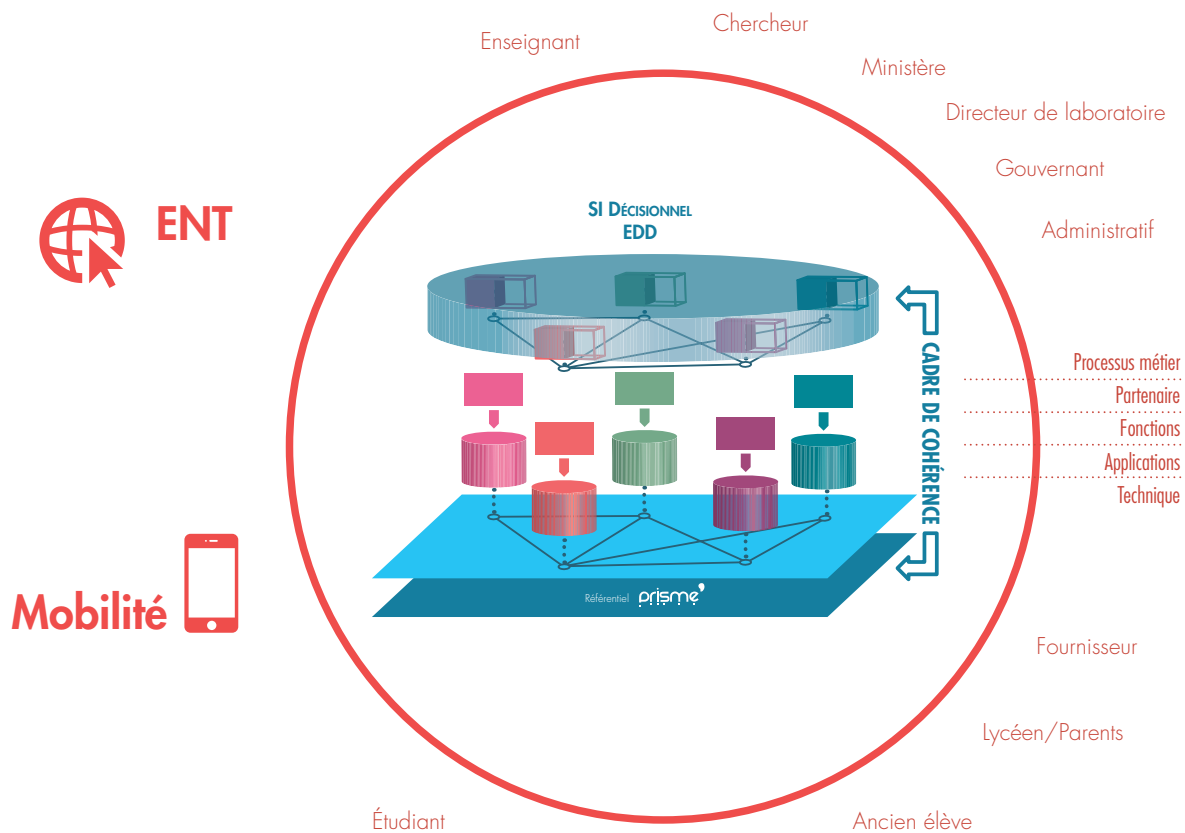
Chercheur

Enseignant

Ministère

Directeur de laboratoire

Gouvernant

Administratif

ENT

SI Décisionnel
EDD

CADRE DE COHÉRENCE

Processus métier
Partenaire
Fonctions
Applications
Technique

Référentiel prisme

Mobilité

Fournisseur

Lycéen/Parents

Étudiant

Ancien élève